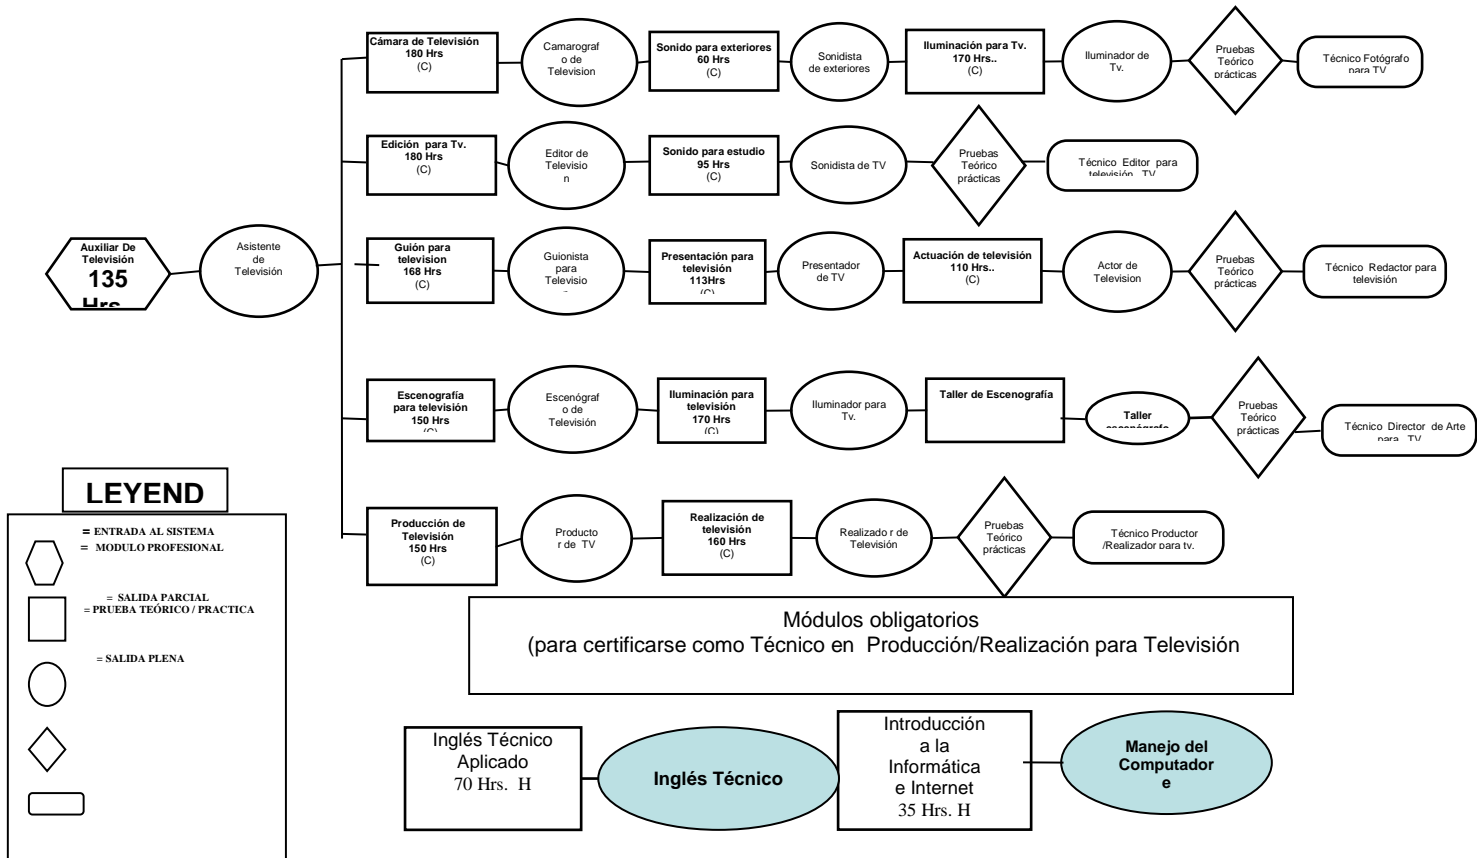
Auxiliar De Televisión 135 Hrs

Asistente de Televisión

Cámara de Televisión 180 Hrs (C)

Camarografo de Television

Sonido para exteriores 60 Hrs (C)

Sonidista de exteriores

Iluminación para Tv. 170 Hrs.. (C)

Iluminador de Tv.

Pruebas Teórico prácticas

Técnico Fotógrafo para TV

Edición para Tv. 180 Hrs (C)

Editor de Television

Sonido para estudio 95 Hrs (C)

Sonidista de TV

Pruebas Teórico prácticas

Técnico Editor para televisión TV

Guión para television 168 Hrs (C)

Guionista para Televisio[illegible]

Presentación para televisión 113Hrs (C)

Presentador de TV

Actuación de televisión 110 Hrs.. (C)

Actor de Television

Pruebas Teórico prácticas

Técnico Redactor para televisión

Escenografía para televisión 150 Hrs (C)

Escenógrafo de Televisión

Iluminación para televisión 170 Hrs (C)

Iluminador para Tv.

Taller de Escenografía

Taller escenógrafo

Pruebas Teórico prácticas

Técnico Director de Arte para TV

Producción de Televisión 150 Hrs (C)

Productor de TV

Realización de televisión 160 Hrs (C)

Realizado r de Televisión

Pruebas Teórico prácticas

Técnico Productor /Realizador para tv.

LEYEND

= ENTRADA AL SISTEMA
= MODULO PROFESIONAL

= SALIDA PARCIAL
= PRUEBA TEÓRICO / PRACTICA

= SALIDA PLENA

Módulos obligatorios
(para certificarse como Técnico en Producción/Realización para Televisión

Inglés Técnico Aplicado 70 Hrs. H

Inglés Técnico

Introducción a la Informática e Internet 35 Hrs. H

Manejo del Computador e